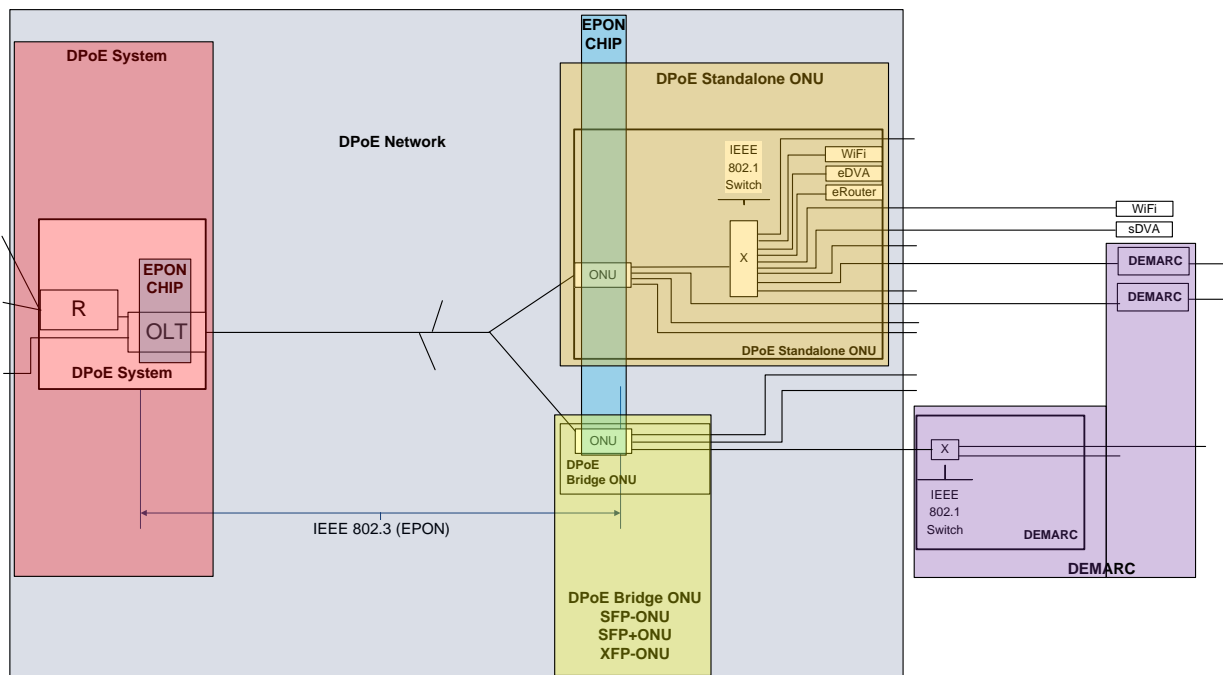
EPON CHIP

DPoE System

DPoE Network

DPoE Standalone ONU

IEEE 802.1 Switch

WiFi

eDVA

eRouter

WiFi

sDVA

X

ONU

DEMARC

DEMARC

EPON CHIP

R

OLT

DPoE System

DPoE Standalone ONU

ONU

DPoE Bridge ONU

X

IEEE 802.1 Switch

DEMARC

DEMARC

IEEE 802.3 (EPON)

DPoE Bridge ONU
SFP-ONU
SFP+ONU
XFP-ONU